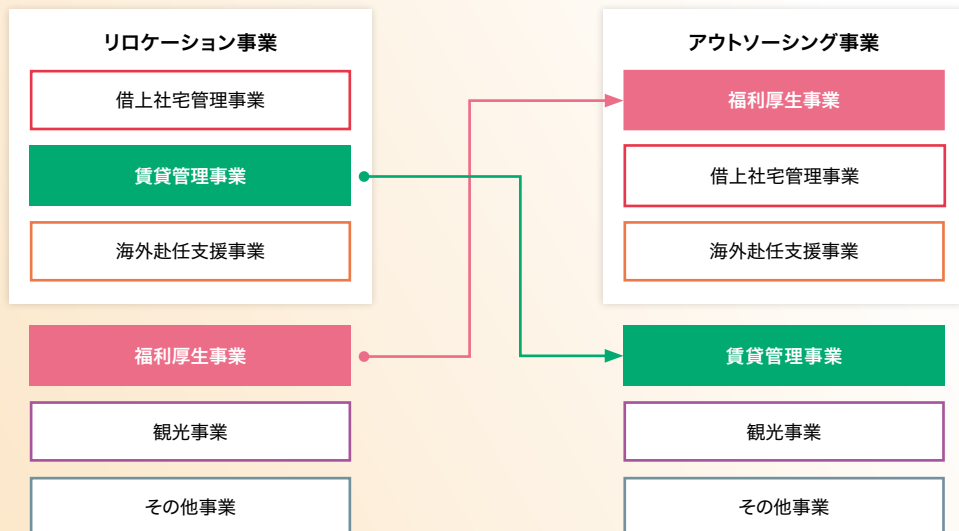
リロケーション事業

借上社宅管理事業

賃貸管理事業

海外赴任支援事業

福利厚生事業

観光事業

その他事業

アウトソーシング事業

福利厚生事業

借上社宅管理事業

海外赴任支援事業

賃貸管理事業

観光事業

その他事業